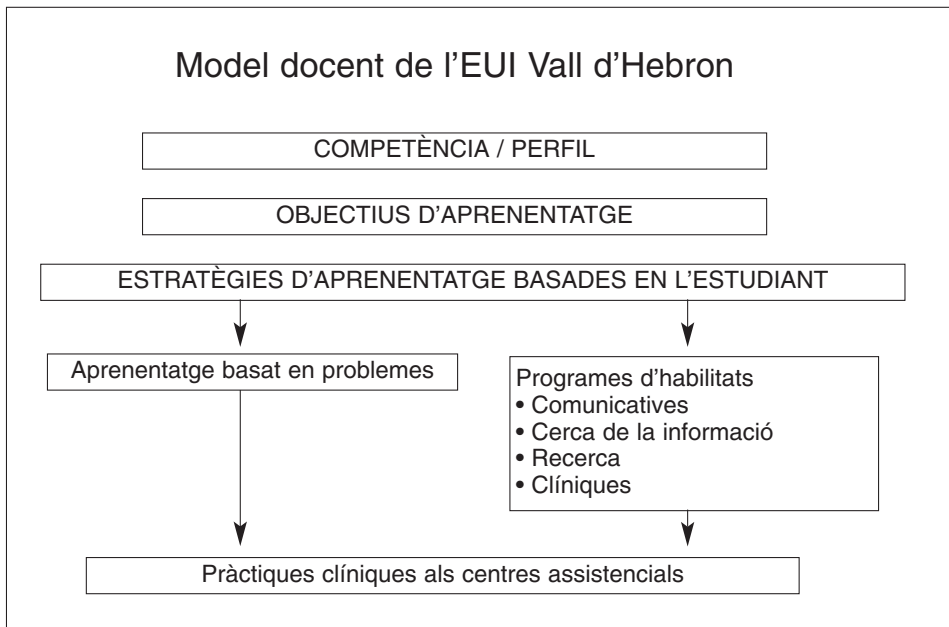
Model docent de l'EUI Vall d'Hebron

COMPETÈNCIA / PERFIL

OBJECTIUS D'APRENENTATGE

ESTRATÈGIES D'APRENENTATGE BASADES EN L'ESTUDIANT

Aprenentatge basat en problemes

Programes d'habilitats
• Comunicatives
• Cerca de la informació
• Recerca
• Clíniques

Pràctiques clíniques als centres assistencials